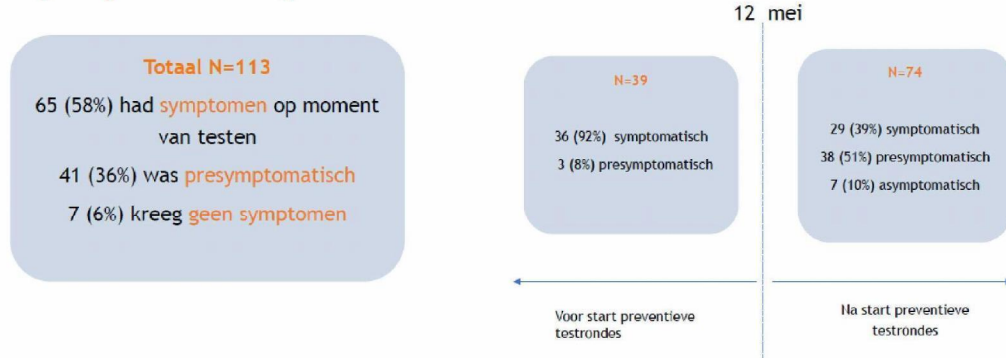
Totaal N=113

65 (58%) had symptomen op moment van testen

41 (36%) was presymptomatisch

7 (6%) kreeg geen symptomen

12 mei

N=39

36 (92%) symptomatisch

3 (8%) presymptomatisch

N=74

29 (39%) symptomatisch

38 (51%) presymptomatisch

7 (10%) asymptomatisch

Voor start preventieve testrondes

Na start preventieve testrondes